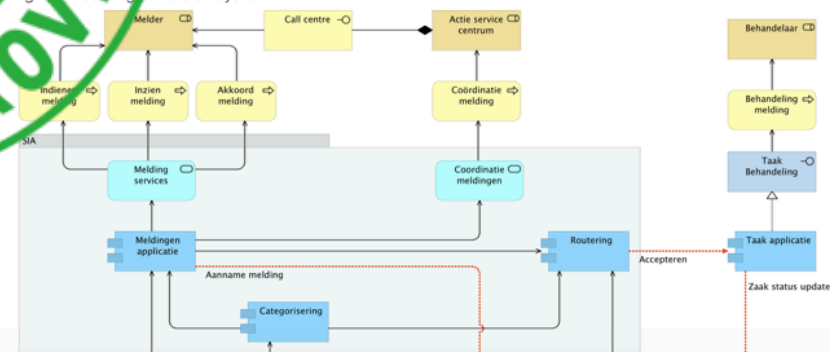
Melder

Call centre

Actie service centrum

Behandelaar

Indienen melding

Inzien melding

Akkoord melding

Coördinatie melding

Behandeling melding

SIA

Melding services

Coordinatie meldingen

Taak Behandeling

Meldingen applicatie

Routering

Accepteren

Taak applicatie

Aanname melding

Zaak status update

Categorisering